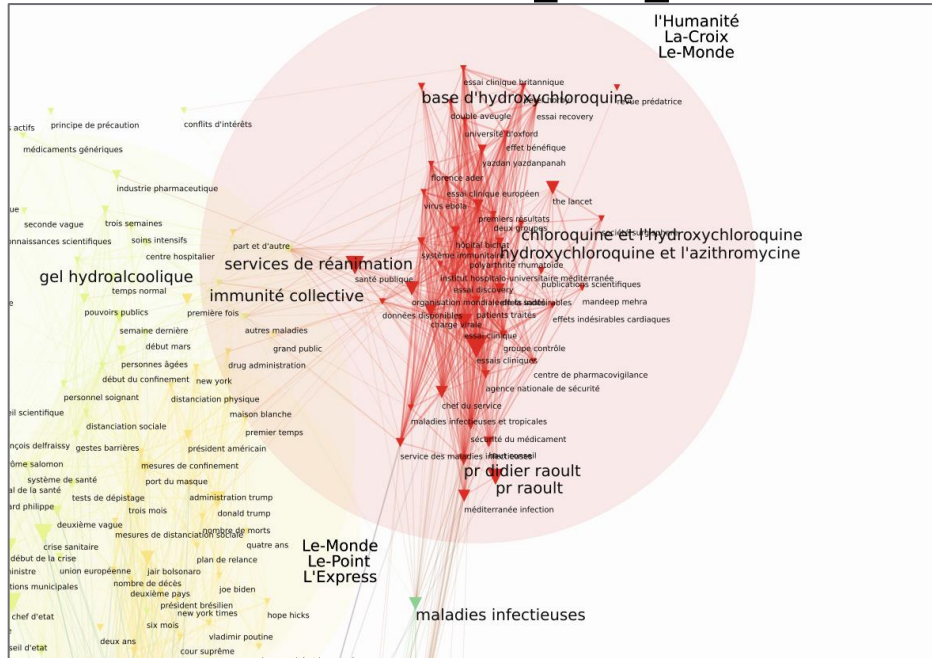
l'Humanité
La-Croix
Le-Monde

essai clinique britannique
base d'hydroxychloroquine
revue prédatrice
double aveugle
essai recovery
université d'oxford
effet bénéfique
yazdan yazdanpanah
florence ader
essai clinique européen
the lancet
virus ebola
premiers résultats
deux groupes
chloroquine et l'hydroxychloroquine
hydroxychloroquine et l'azithromycine
hôpital bichat
système immunitaire
polyarthrite rhumatoïde
institut hospitalo-universitaire méditerranée
publications scientifiques
essai discovery
organisation mondiale
effets indésirables
mandeep mehra
données disponibles
patients traités
charge virale
effets indésirables cardiaques
essai clinique
groupe contrôle
essais cliniques
centre de pharmacovigilance
agence nationale de sécurité
chef du service
maladies infectieuses et tropicales
sécurité du médicament
service des maladies infectieuses
pr didier raoult
pr raoult
méditerranée infection

s actifs
principe de précaution
conflits d'intérêts
médicaments génériques
industrie pharmaceutique
ue
seconde vague
trois semaines
nnaissances scientifiques
soins intensifs
part et d'autre
centre hospitalier
services de réanimation
santé publique
gel hydroalcoolique
temps normal
immunité collective
pouvoirs publics
première fois
semaine dernière
autres maladies
début mars
grand public
personnes âgées
drug administration
début du confinement
new york
personnel soignant
distanciation physique
il scientifique
maison blanche
distanciation sociale
premier temps
nçois delfraissy
gestes barrières
président américain
ôme salomon
mesures de confinement
système de santé
port du masque
al de la santé
tests de dépistage
administration trump
ard philippe
trois mois
donald trump
deuxième vague
nombre de morts
mesures de distanciation sociale
crise sanitaire
quatre ans
début de la crise
plan de relance
nistre
union européenne
jair bolsonaro
tions municipales
nombre de décès
deuxième pays
joe biden
président brésilien
chef d'etat
new york times
hope hicks
six mois
deux ans
vladimir poutine
seil d'etat
cour suprême

Le-Monde
Le-Point
L'Express
maladies infectieuses